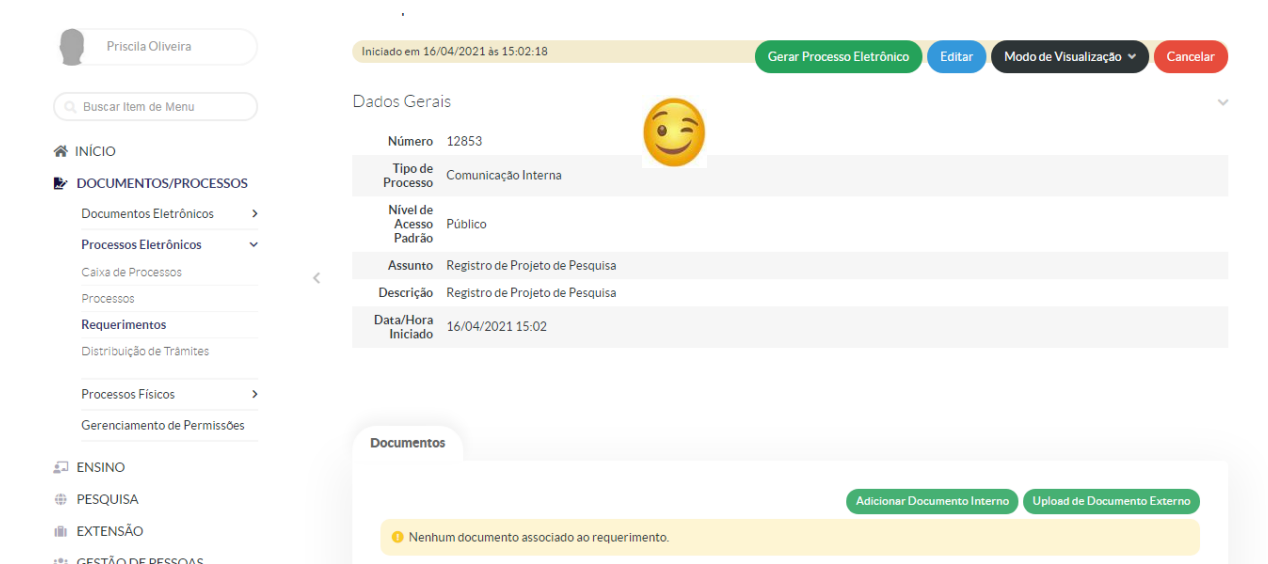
Priscila Oliveira

Buscar Item de Menu

INÍCIO

DOCUMENTOS/PROCESSOS

Documentos Eletrônicos

Processos Eletrônicos

Caixa de Processos

Processos

Requerimentos

Distribuição de Trâmites

Processos Físicos

Gerenciamento de Permissões

ENSINO

PESQUISA

EXTENSÃO

GESTÃO DE PESSOAS

Iniciado em 16/04/2021 às 15:02:18

Gerar Processo Eletrônico

Editar

Modo de Visualização

Cancelar

Dados Gerais

| | |
|---|---|
| Número | 12853 |
| Tipo de Processo | Comunicação Interna |
| Nível de Acesso Padrão | Público |
| Assunto | Registro de Projeto de Pesquisa |
| Descrição | Registro de Projeto de Pesquisa |
| Data/Hora Iniciado | 16/04/2021 15:02 |

Documentos

Adicionar Documento Interno

Upload de Documento Externo

Nenhum documento associado ao requerimento.